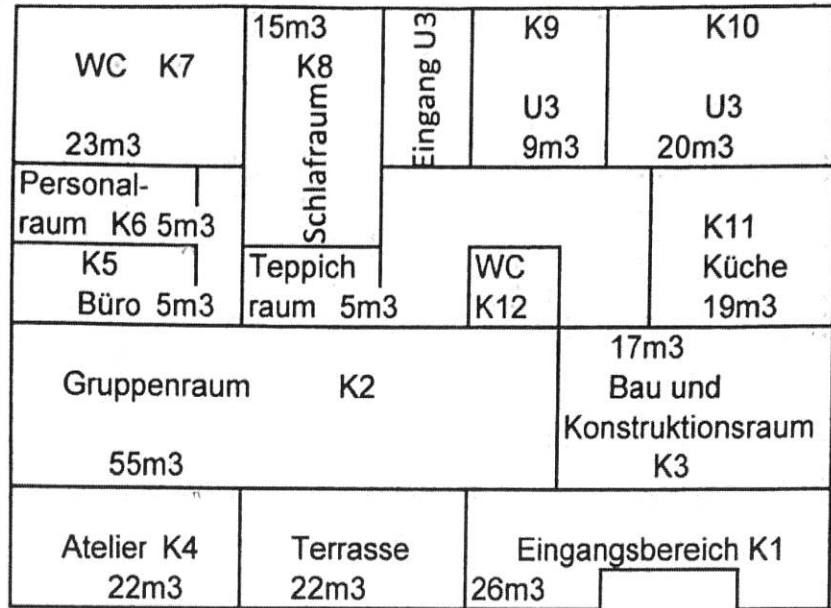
WC K7

23m3

15m3
K8

Schlafraum

Eingang U3

K9

U3
9m3

K10

U3
20m3

Personalraum K6 5m3

K5
Büro 5m3

Teppichraum 5m3

WC
K12

K11
Küche
19m3

Gruppenraum K2

55m3

17m3
Bau und
Konstruktionsraum
K3

Atelier K4
22m3

Terrasse
22m3

Eingangsbereich K1
26m3